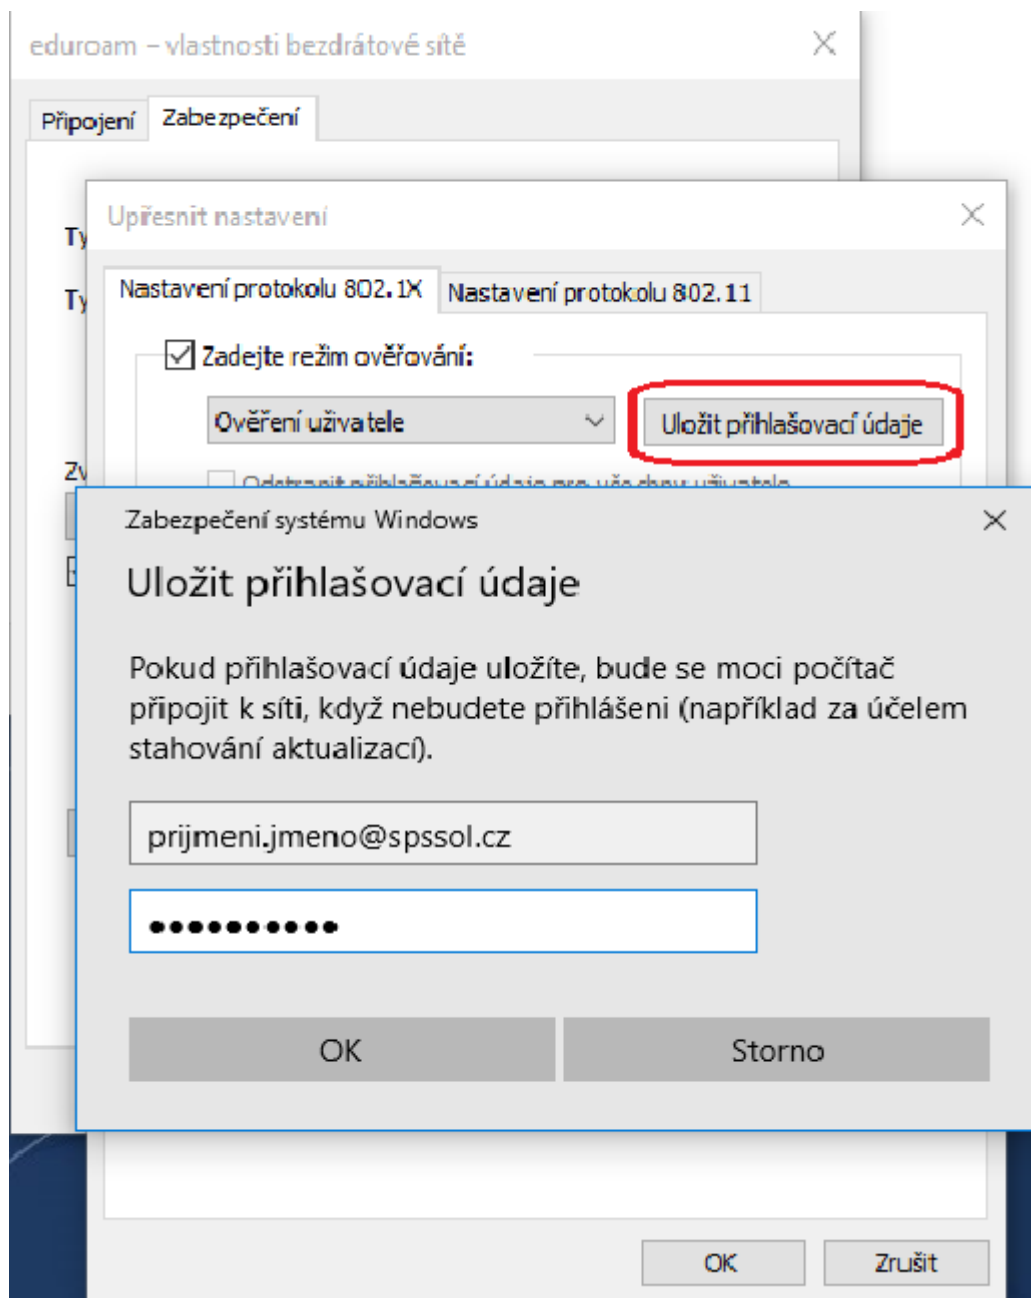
eduroam – vlastnosti bezdrátové sítě

Připojení Zabezpečení

Ty

Ty

Zv

Upřesnit nastavení

Nastavení protokolu 802.1X Nastavení protokolu 802.11

Zadejte režim ověřování:

Ověření uživatele

Uložit přihlašovací údaje

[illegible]

Zabezpečení systému Windows

Uložit přihlašovací údaje

Pokud přihlašovací údaje uložíte, bude se moci počítač připojit k síti, když nebudete přihlášeni (například za účelem stahování aktualizací).

prijmeni.jmeno@spssol.cz

••••••••••

OK

Storno

OK

Zrušit